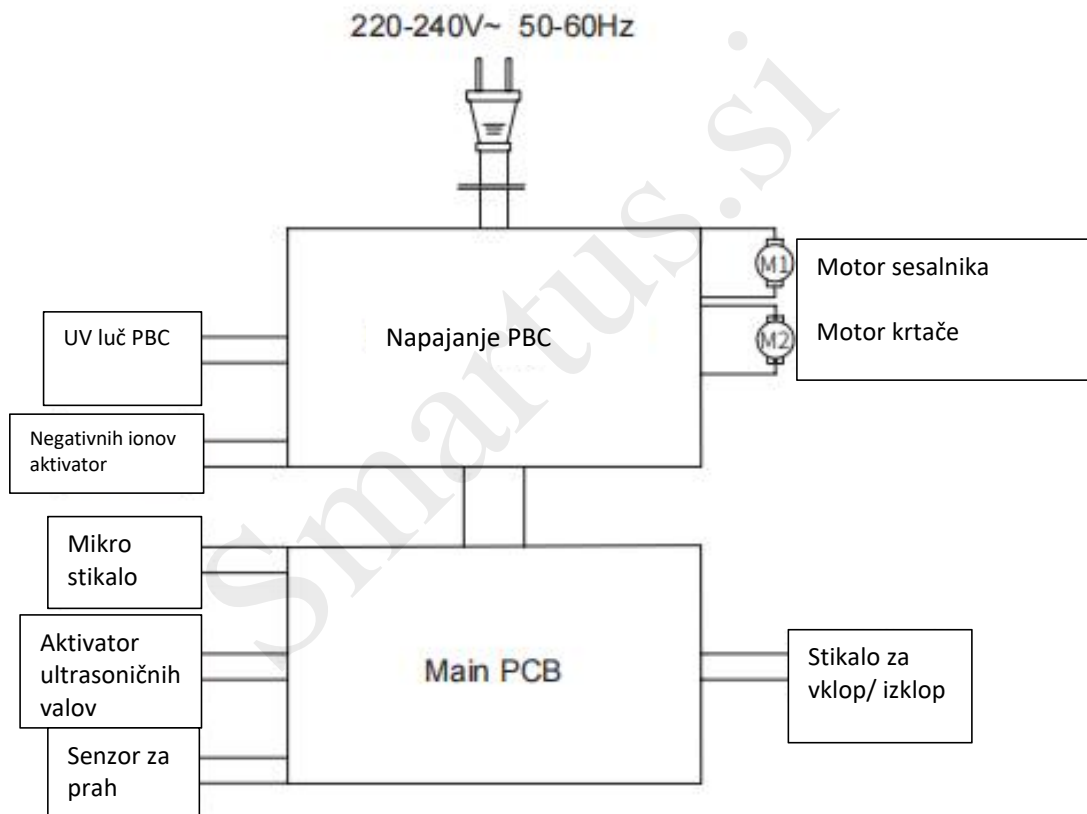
220-240V~ 50-60Hz

Smartus.si

M1

Motor sesalnika

M2

Motor krtače

UV luč PBC

Napajanje PBC

Negativnih ionov aktivator

Mikro stikalo

Aktivator ultrasoničnih valov

Main PCB

Stikalo za vklop/ izklop

Senzor za prah